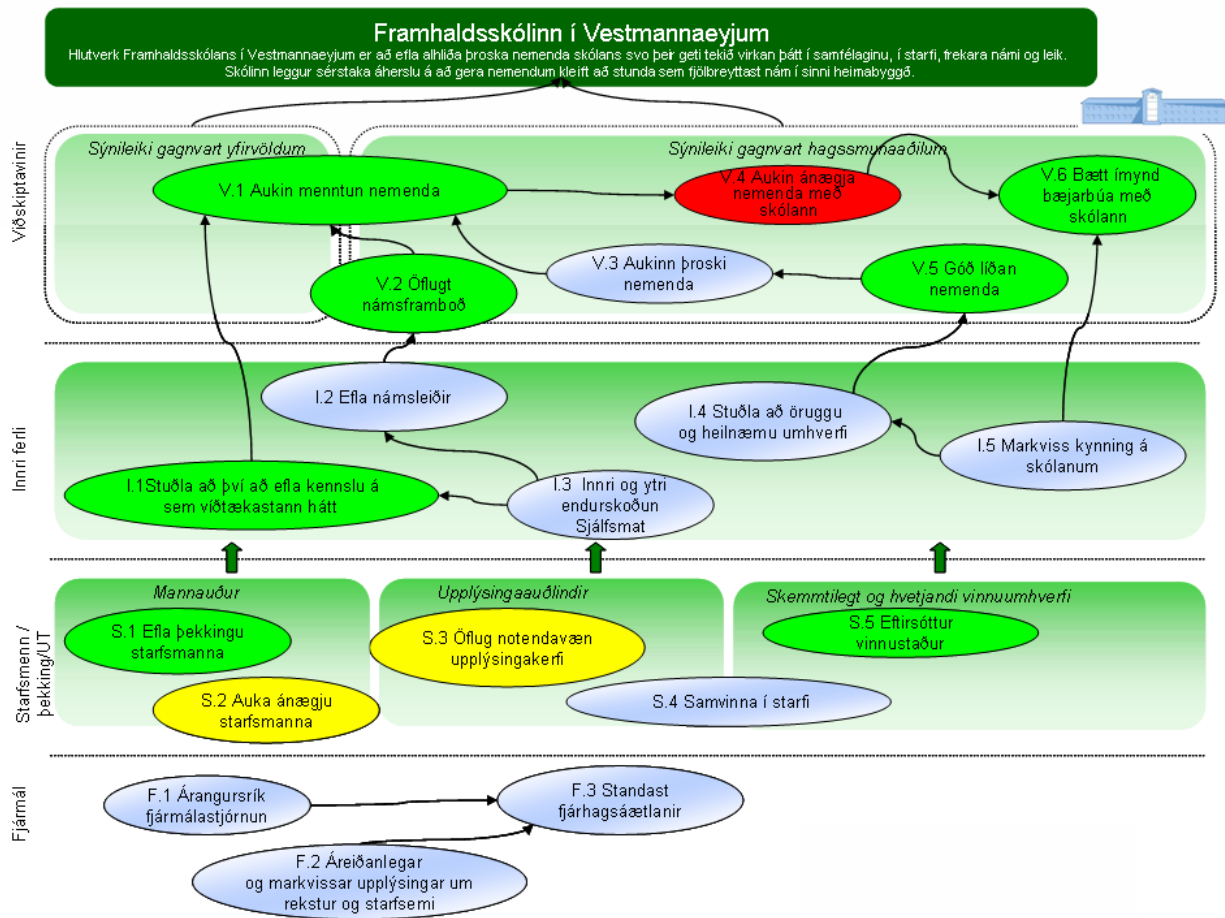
Framhaldsskólinn í Vestmannaeyjum

Hlutverk Framhaldsskólans í Vestmannaeyjum er að efla alhliða þroska nemenda skólans svo þeir geti tekið virkan þátt í samfélaginu, í starfi, frekara námi og leik. Skólinn leggur sérstaka áherslu á að gera nemendum kleift að stunda sem fjölbreyttast nám í sinni heimabyggð.

Viðskiptavinir

Sýnileiki gagnvart yfirvöldum

Sýnileiki gagnvart hagsmunaaðilum

V.1 Aukin menntun nemenda

V.4 Aukin ánægja nemenda með skólann

V.6 Bætt ímynd bæjarbúa með skólann

V.2 Öflugt námsframboð

V.3 Aukinn þroski nemenda

V.5 Góð líðan nemenda

Innri ferli

I.2 Efla námsleiðir

I.4 Stuðla að öruggu og heilnæmu umhverfi

I.5 Markviss kynning á skólanum

I.1Stuðla að því að efla kennslu á sem víðtækastann hátt

I.3 Innri og ytri endurskoðun Sjálfsmat

Starfsmenn / þekking/UT

Mannauður

Upplýsingaauðlindir

Skemmtilegt og hvetjandi vinnuumhverfi

S.1 Efla þekkingu starfsmanna

S.3 Öflug notendavæn upplýsingakerfi

S.5 Eftirsóttur vinnustaður

S.2 Auka ánægju starfsmanna

S.4 Samvinna í starfi

Fjármál

F.1 Árangursrík fjármálastjórnun

F.3 Standast fjárhagsáætlanir

F.2 Áreiðanlegar og markvissar upplýsingar um rekstur og starfsemi